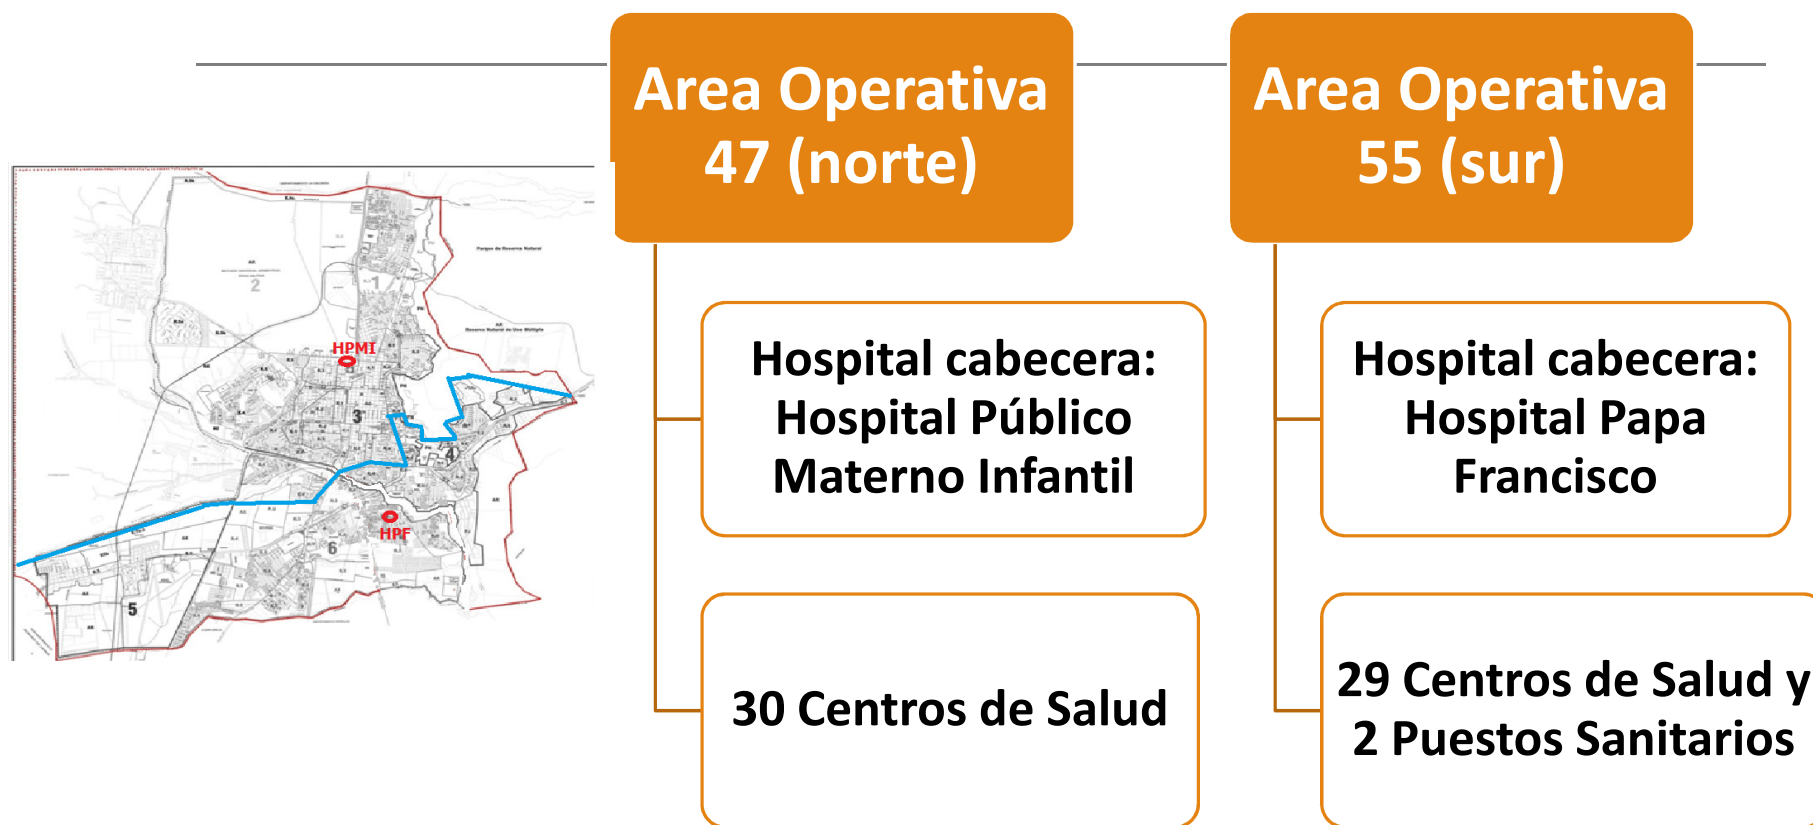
HPMI
1
2
3
4
HPF
5
6

Area Operativa 47 (norte)

Hospital cabecera: Hospital Público Materno Infantil

30 Centros de Salud

Area Operativa 55 (sur)

Hospital cabecera: Hospital Papa Francisco

29 Centros de Salud y 2 Puestos Sanitarios